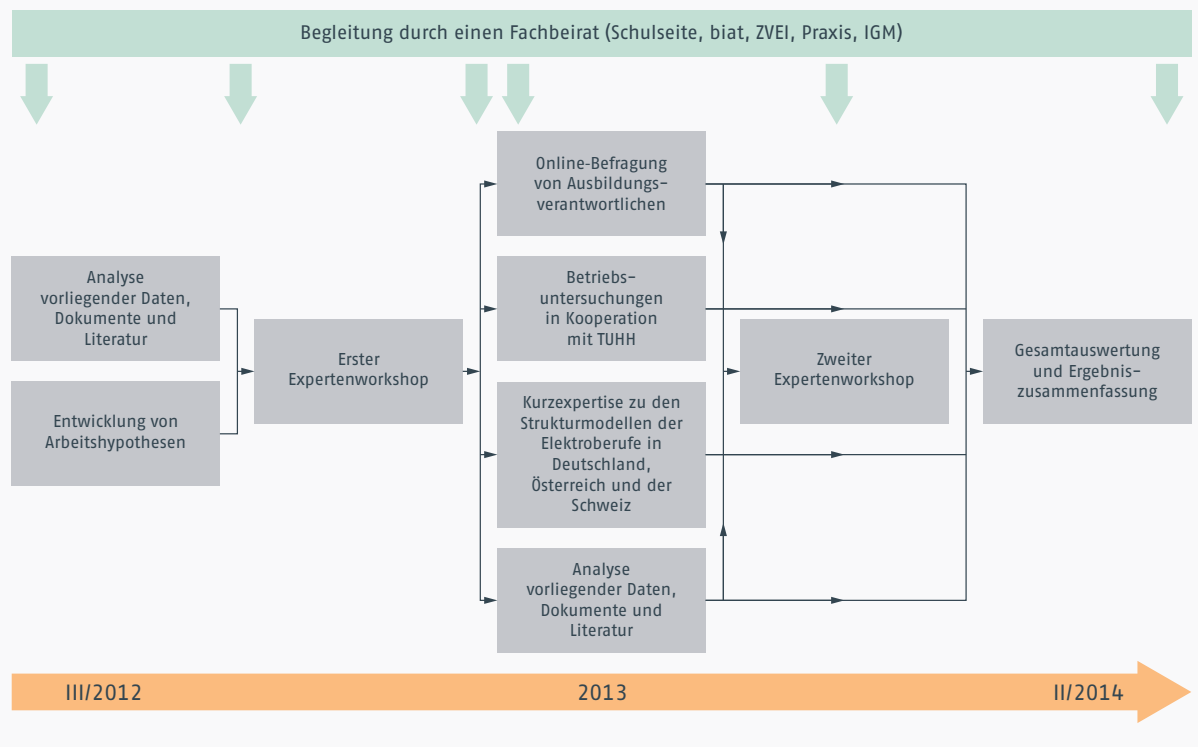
Begleitung durch einen Fachbeirat (Schulseite, biat, ZVEI, Praxis, IGM)

Analyse vorliegender Daten, Dokumente und Literatur

Entwicklung von Arbeitshypothesen

Erster Expertenworkshop

Online-Befragung von Ausbildungsverantwortlichen

Betriebsuntersuchungen in Kooperation mit TUHH

Kurzexpertise zu den Strukturmodellen der Elektroberufe in Deutschland, Österreich und der Schweiz

Analyse vorliegender Daten, Dokumente und Literatur

Zweiter Expertenworkshop

Gesamtauswertung und Ergebniszusammenfassung

III/2012

2013

II/2014